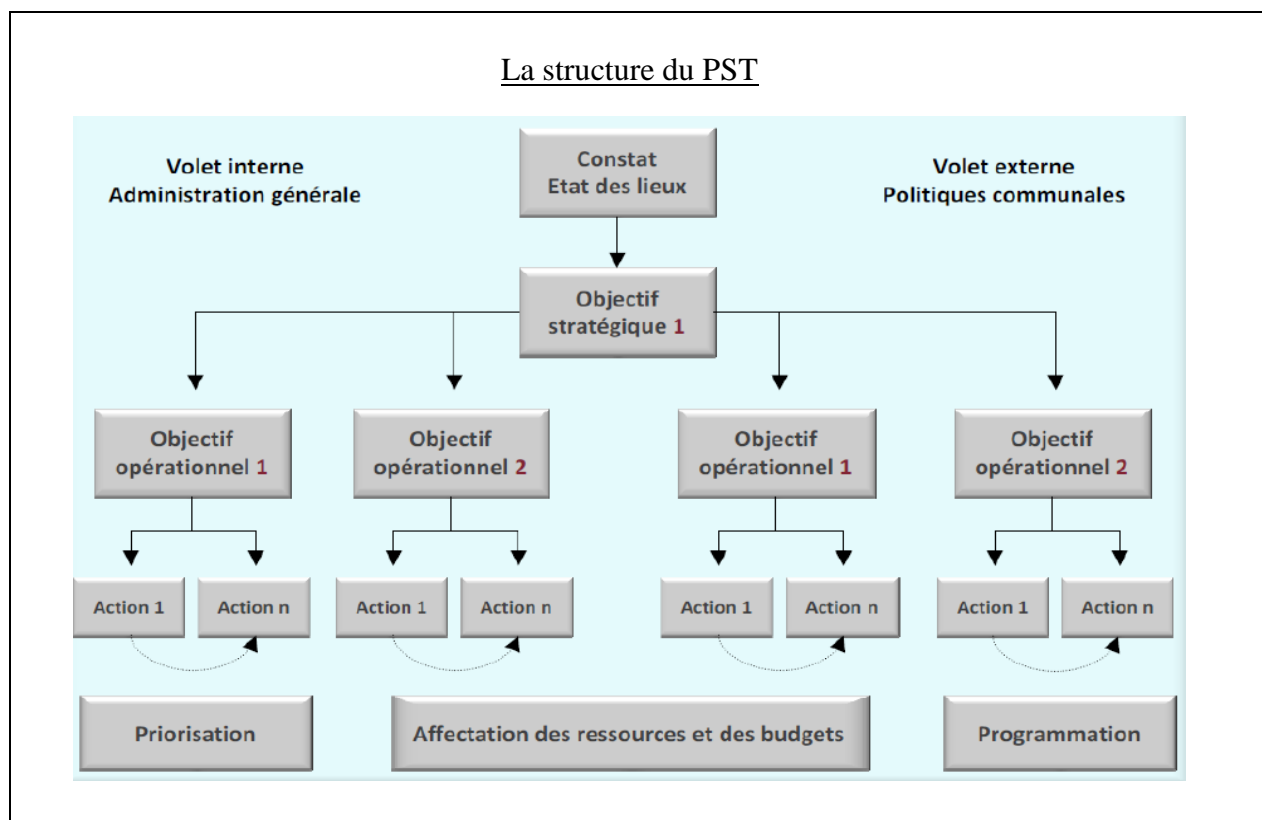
La structure du PST

Volet interne
Administration générale

Constat
Etat des lieux

Volet externe
Politiques communales

Objectif stratégique 1

Objectif opérationnel 1

Objectif opérationnel 2

Objectif opérationnel 1

Objectif opérationnel 2

Action 1

Action n

Action 1

Action n

Action 1

Action n

Action 1

Action n

Priorisation

Affectation des ressources et des budgets

Programmation